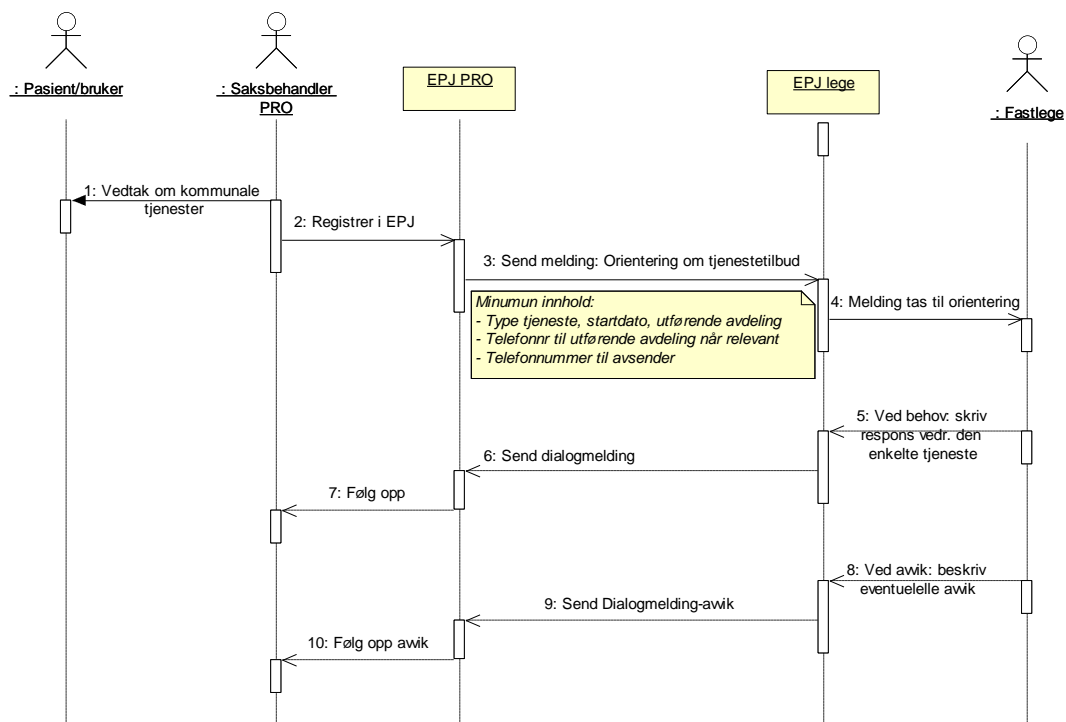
: Pasient/bruker

: Saksbehandler PRO

EPJ PRO

EPJ lege

: Fastlege

1: Vedtak om kommunale tjenester

2: Registrer i EPJ

3: Send melding: Orientering om tjenestetilbud

Minumun innhold:
- Type tjeneste, startdato, utførende avdeling
- Telefonnr til utførende avdeling når relevant
- Telefonnummer til avsender

4: Melding tas til orientering

5: Ved behov: skriv respons vedr. den enkelte tjeneste

6: Send dialogmelding

7: Følg opp

8: Ved awik: beskriv eventuelelle awik

9: Send Dialogmelding-awik

10: Følg opp awik